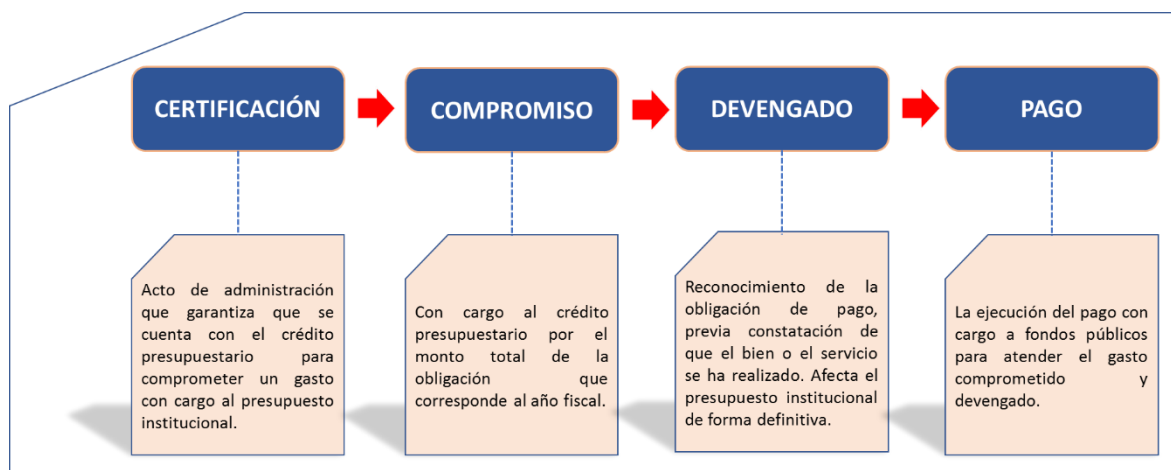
CERTIFICACIÓN

COMPROMISO

DEVENGADO

PAGO

Acto de administración que garantiza que se cuenta con el crédito presupuestario para comprometer un gasto con cargo al presupuesto institucional.

Con cargo al crédito presupuestario por el monto total de la obligación que corresponde al año fiscal.

Reconocimiento de la obligación de pago, previa constatación de que el bien o el servicio se ha realizado. Afecta el presupuesto institucional de forma definitiva.

La ejecución del pago con cargo a fondos públicos para atender el gasto comprometido y devengado.